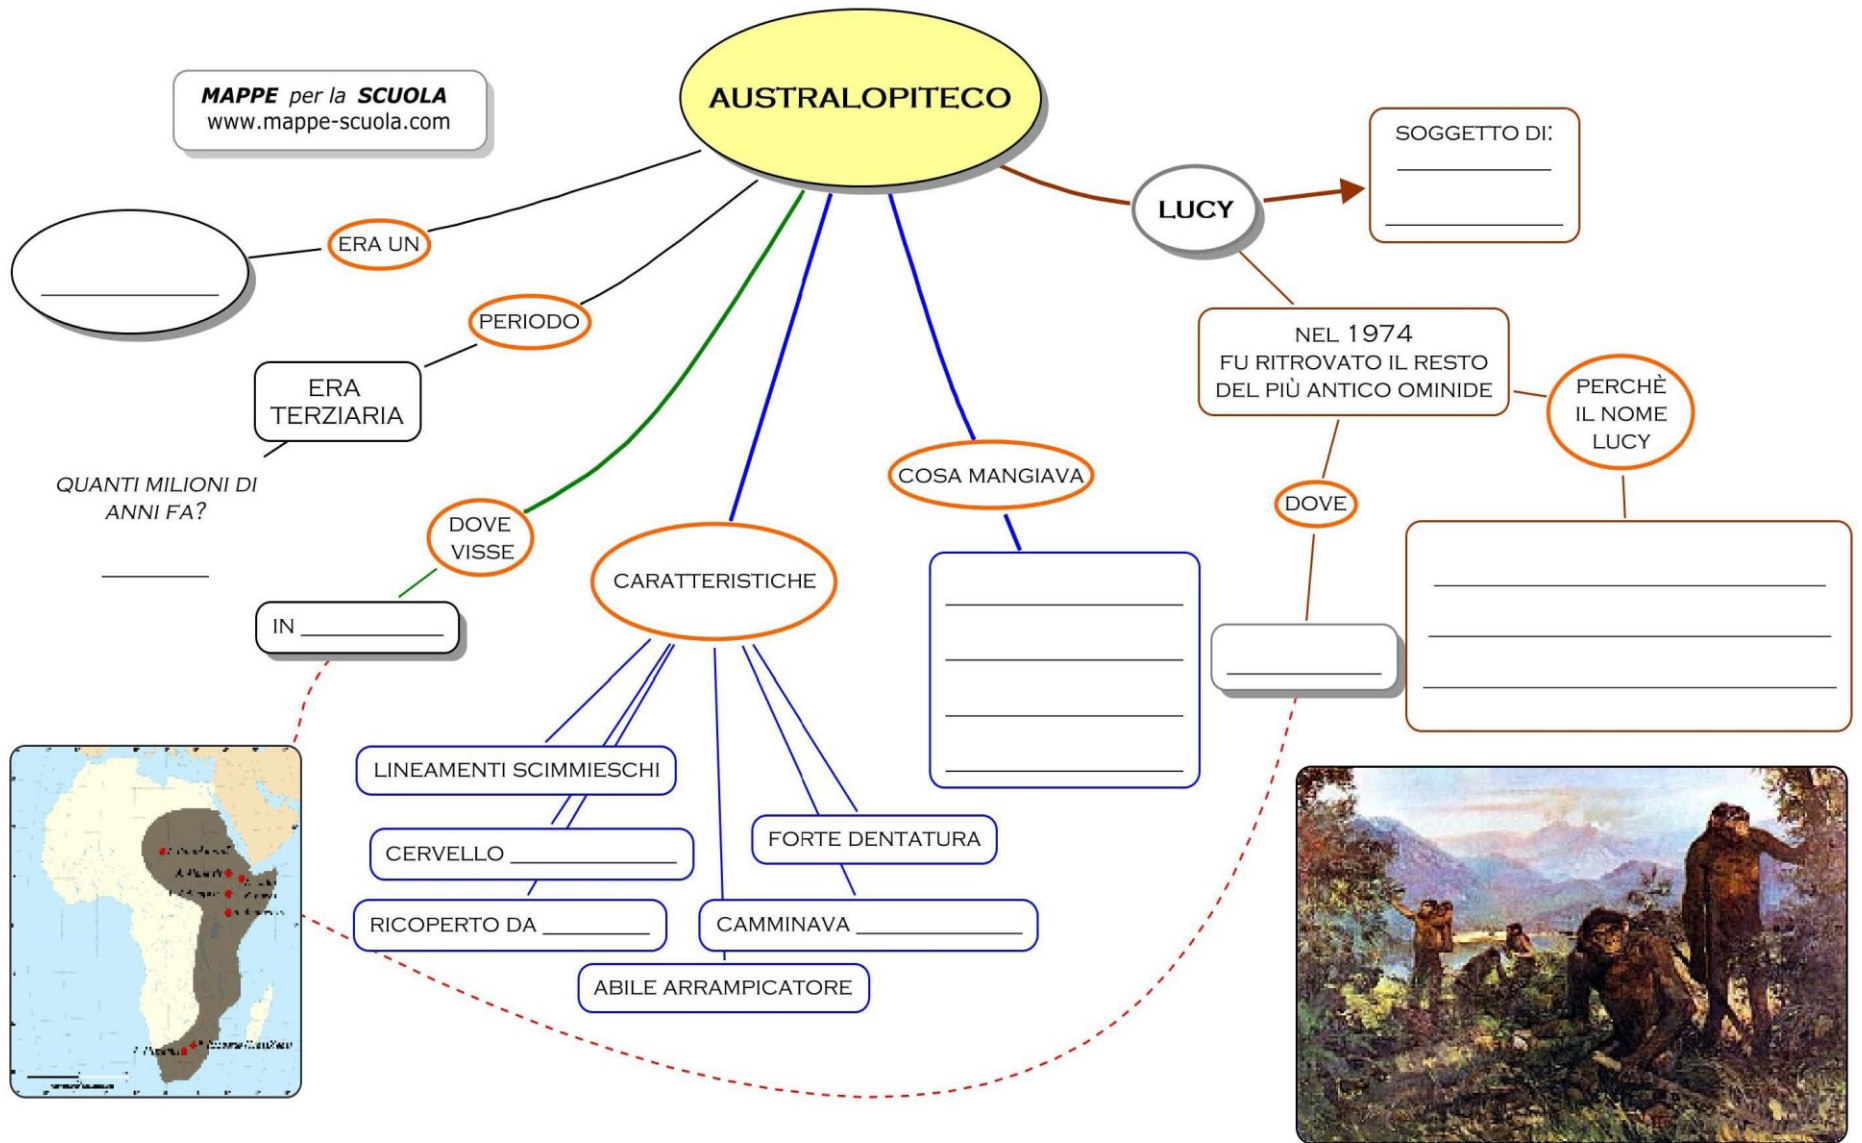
MAPPE per la SCUOLA
www.mappe-scuola.com

AUSTRALOPITECO

ERA UN
_______________

PERIODO

ERA TERZIARIA

QUANTI MILIONI DI ANNI FA?
________

DOVE VISSE

IN ____________

CARATTERISTICHE

LINEAMENTI SCIMMIESCHI

CERVELLO ______________

RICOPERTO DA __________

ABILE ARRAMPICATORE

CAMMINAVA ______________

FORTE DENTATURA

COSA MANGIAVA

LUCY

SOGGETTO DI:

NEL 1974 FU RITROVATO IL RESTO DEL PIÙ ANTICO OMINIDE

PERCHÈ IL NOME LUCY

DOVE